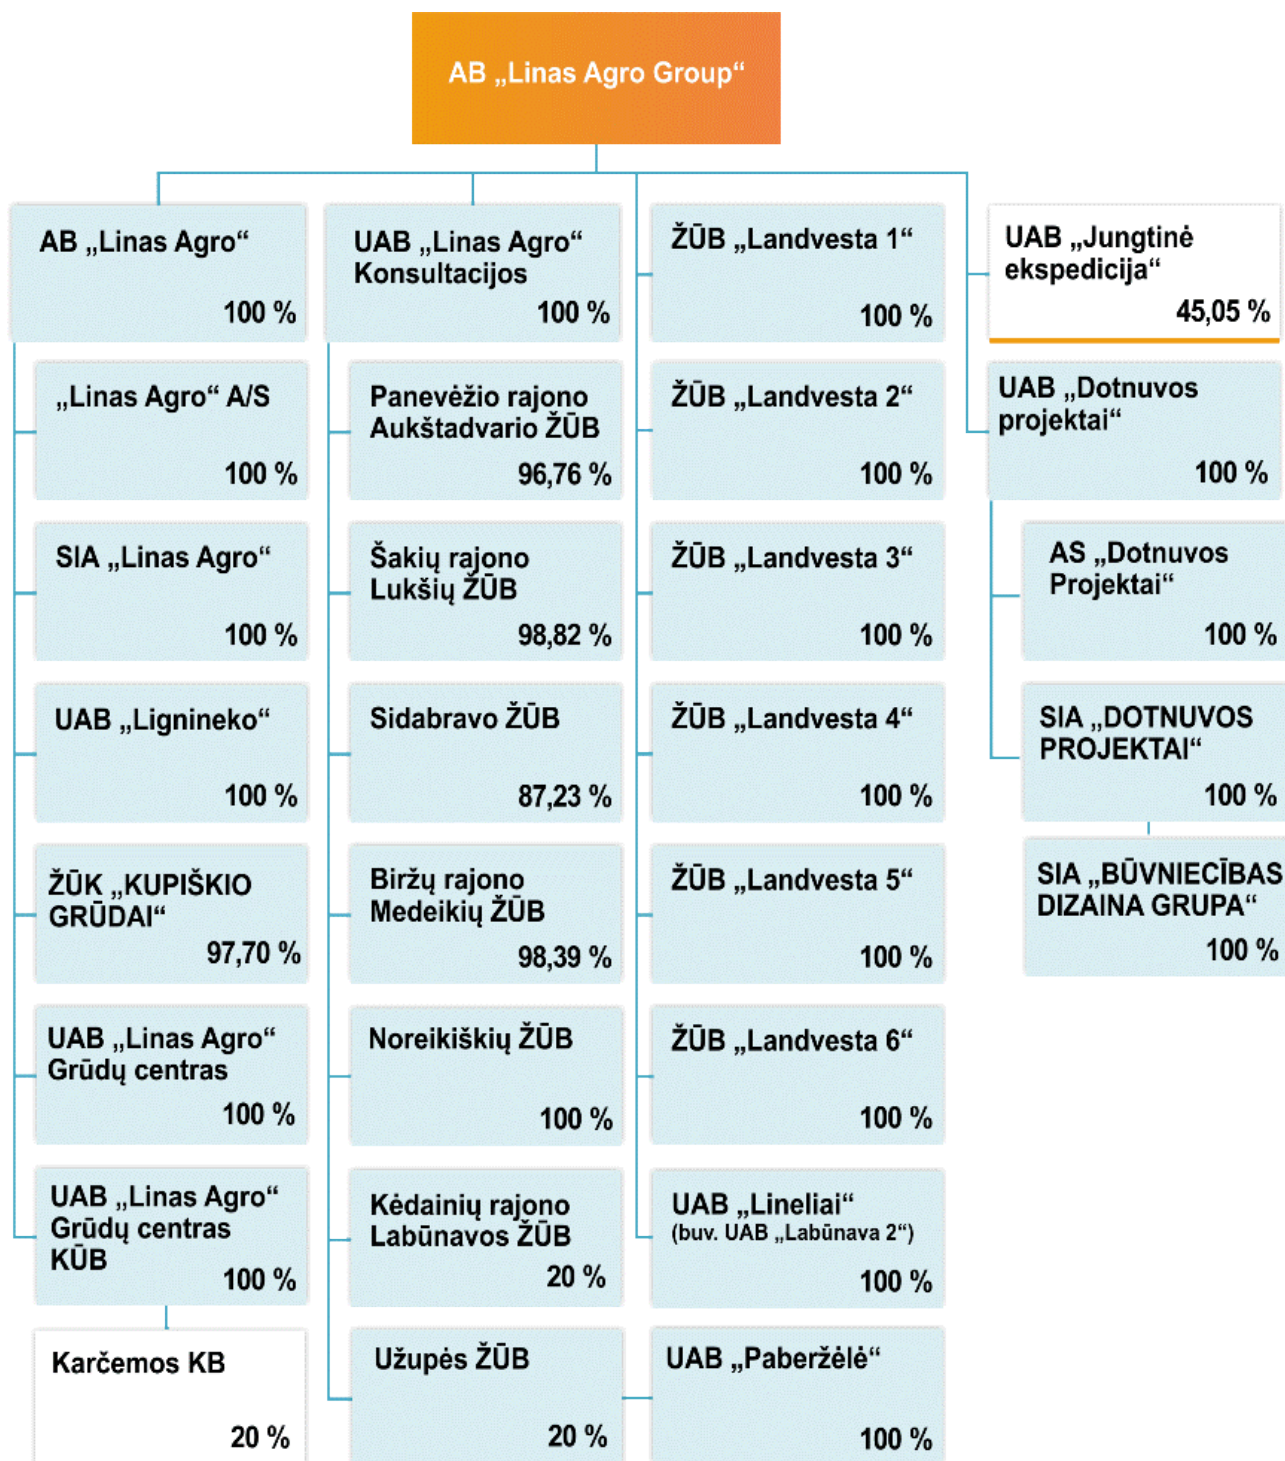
AB „Linas Agro Group“

AB „Linas Agro“
100 %

UAB „Linas Agro“ Konsultacijos
100 %

ŽŪB „Landvesta 1“
100 %

UAB „Jungtinė ekspedicija“
45,05 %

„Linas Agro“ A/S
100 %

SIA „Linas Agro“
100 %

UAB „Lignineko“
100 %

ŽŪK „KUPIŠKIO GRŪDAI“
97,70 %

UAB „Linas Agro“ Grūdų centras
100 %

UAB „Linas Agro“ Grūdų centras KŪB
100 %

Karčemos KB
20 %

Panevėžio rajono Aukštadvario ŽŪB
96,76 %

Šakių rajono Lukšių ŽŪB
98,82 %

Sidabravo ŽŪB
87,23 %

Biržų rajono Medeikių ŽŪB
98,39 %

Noreikiškių ŽŪB
100 %

Kėdainių rajono Labūnavos ŽŪB
20 %

Užupės ŽŪB
20 %

ŽŪB „Landvesta 2“
100 %

ŽŪB „Landvesta 3“
100 %

ŽŪB „Landvesta 4“
100 %

ŽŪB „Landvesta 5“
100 %

ŽŪB „Landvesta 6“
100 %

UAB „Lineliai“
(buv. UAB „Labūnava 2“)
100 %

UAB „Paberžėlė“
100 %

UAB „Dotnuvos projektai“
100 %

AS „Dotnuvos Projektai“
100 %

SIA „DOTNUVOS PROJEKTAI“
100 %

SIA „BŪVNIECĪBAS DIZAINA GRUPA“
100 %